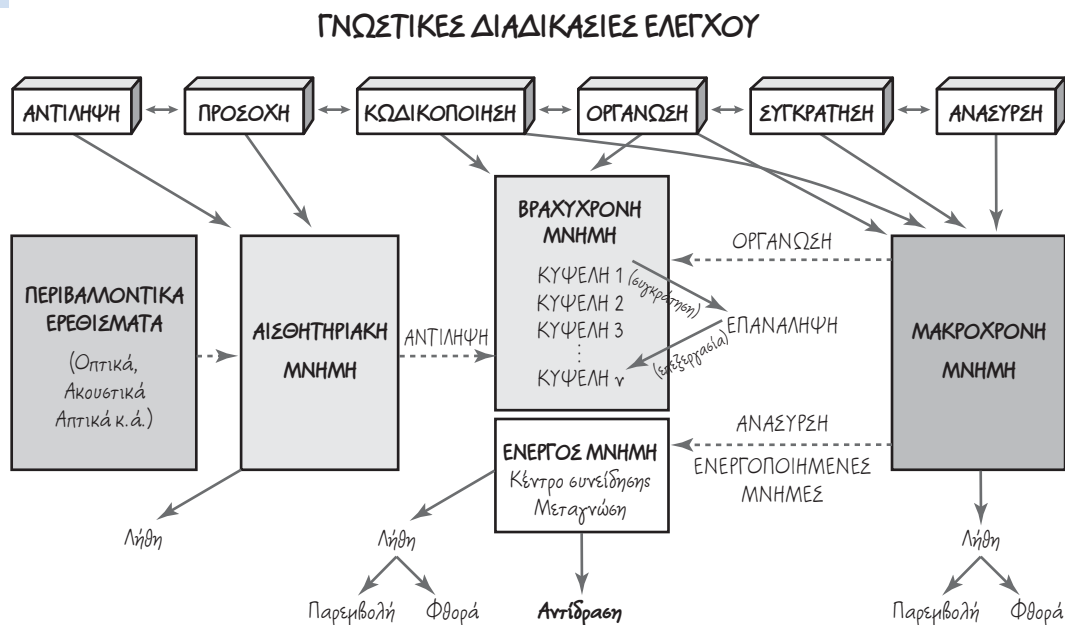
ΓΝΩΣΤΙΚΕΣ ΔΙΑΔΙΚΑΣΙΕΣ ΕΛΕΓΧΟΥ

ΑΝΤΙΛΗΨΗ
ΠΡΟΣΟΧΗ
ΚΩΔΙΚΟΠΟΙΗΣΗ
ΟΡΓΑΝΩΣΗ
ΣΥΓΚΡΑΤΗΣΗ
ΑΝΑΣΥΡΣΗ

ΠΕΡΙΒΑΛΛΟΝΤΙΚΑ ΕΡΕΘΙΣΜΑΤΑ
(Οπτικά, Ακουστικά Απτικά κ.ά.)

ΑΙΣΘΗΤΗΡΙΑΚΗ ΜΝΗΜΗ

ΑΝΤΙΛΗΨΗ

ΒΡΑΧΥΧΡΟΝΗ ΜΝΗΜΗ
ΚΥΨΕΛΗ 1
ΚΥΨΕΛΗ 2
ΚΥΨΕΛΗ 3
⋮
ΚΥΨΕΛΗ ν

(συγκράτηση)
ΕΠΑΝΑΛΗΨΗ
(επεξεργασία)

ΟΡΓΑΝΩΣΗ

ΜΑΚΡΟΧΡΟΝΗ ΜΝΗΜΗ

ΑΝΑΣΥΡΣΗ
ΕΝΕΡΓΟΠΟΙΗΜΕΝΕΣ ΜΝΗΜΕΣ

ΕΝΕΡΓΟΣ ΜΝΗΜΗ
Κέντρο συνείδησης
Μεταγνώση

Λήθη

Λήθη
Παρεμβολή
Φθορά

Αντίδραση

Λήθη
Παρεμβολή
Φθορά